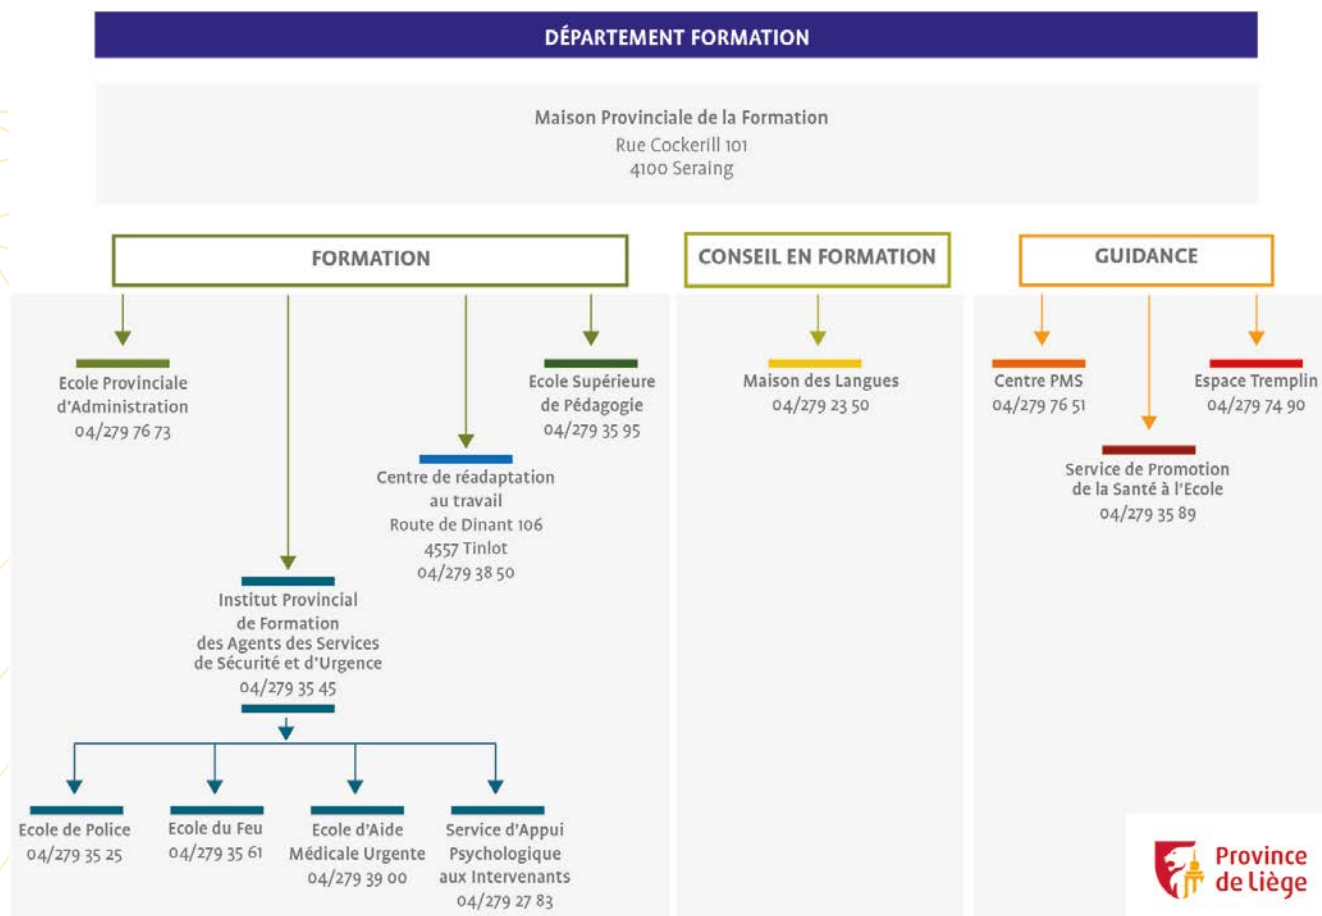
DÉPARTEMENT FORMATION

Maison Provinciale de la Formation
Rue Cockerill 101
4100 Seraing

FORMATION

Ecole Provinciale d'Administration
04/279 76 73

Ecole Supérieure de Pédagogie
04/279 35 95

Centre de réadaptation au travail
Route de Dinant 106
4557 Tinlot
04/279 38 50

Institut Provincial de Formation des Agents des Services de Sécurité et d'Urgence
04/279 35 45

Ecole de Police
04/279 35 25

Ecole du Feu
04/279 35 61

Ecole d'Aide Médicale Urgente
04/279 39 00

Service d'Appui Psychologique aux Intervenants
04/279 27 83

CONSEIL EN FORMATION

Maison des Langues
04/279 23 50

GUIDANCE

Centre PMS
04/279 76 51

Espace Tremplin
04/279 74 90

Service de Promotion de la Santé à l'Ecole
04/279 35 89

Province de Liège